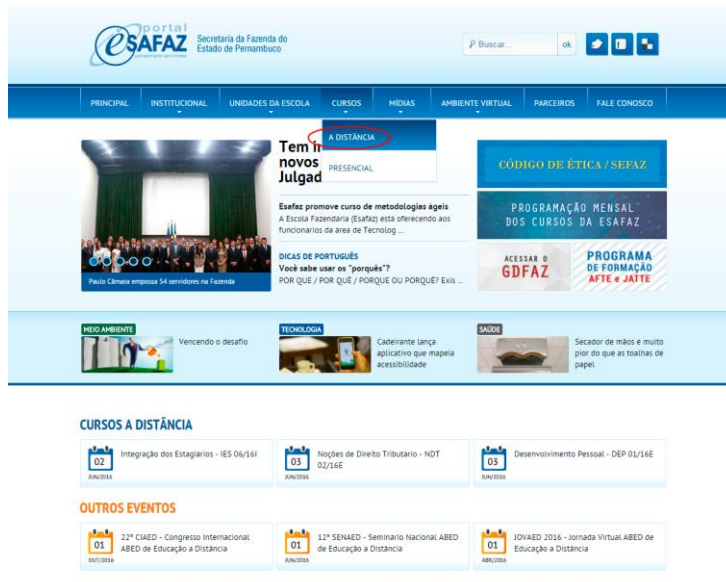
portal
eSAFAZ Secretaria da Fazenda do Estado de Pernambuco

Buscar... ok

PRINCIPAL INSTITUCIONAL UNIDADES DA ESCOLA CURSOS MÍDIAS AMBIENTE VIRTUAL PARCEIROS FALE CONOSCO

A DISTÂNCIA
PRESENCIAL

Tem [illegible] novos Julgad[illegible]

Paulo Câmara empossa 54 servidores na Fazenda

Esfaz promove curso de metodologias ágeis
A Escola Fazendaria (Esfaz) está oferecendo aos funcionarios da area de Tecnolog ...

DICAS DE PORTUGUÊS
Você sabe usar os "porquês"?
POR QUE / POR QUÊ / PORQUE OU PORQUÊ? Exis ...

CÓDIGO DE ÉTICA / SEFAZ

PROGRAMAÇÃO MENSAL DOS CURSOS DA ESAFAZ

ACESSAR O GDFAZ

PROGRAMA DE FORMAÇÃO AFTE e JATTE

MEIO AMBIENTE
Vencendo o desafio

TECNOLOGIA
Cadeirante lança aplicativo que mapeia acessibilidade

SAÚDE
Secador de mãos é muito pior do que as toalhas de papel

CURSOS A DISTÂNCIA

02 JUN/2016 Integração dos Estagiarios - IES 06/16I

03 JUN/2016 Noções de Direito Tributario - NDT 02/16E

03 JUN/2016 Desenvolvimento Pessoal - DEP 01/16E

OUTROS EVENTOS

01 OUT/2016 22° CIAED - Congresso Internacional ABED de Educação a Distância

01 JUN/2016 12° SENAED - Seminario Nacional ABED de Educação a Distância

01 ABR/2016 JOVAED 2016 - Jornada Virtual ABED de Educação a Distância